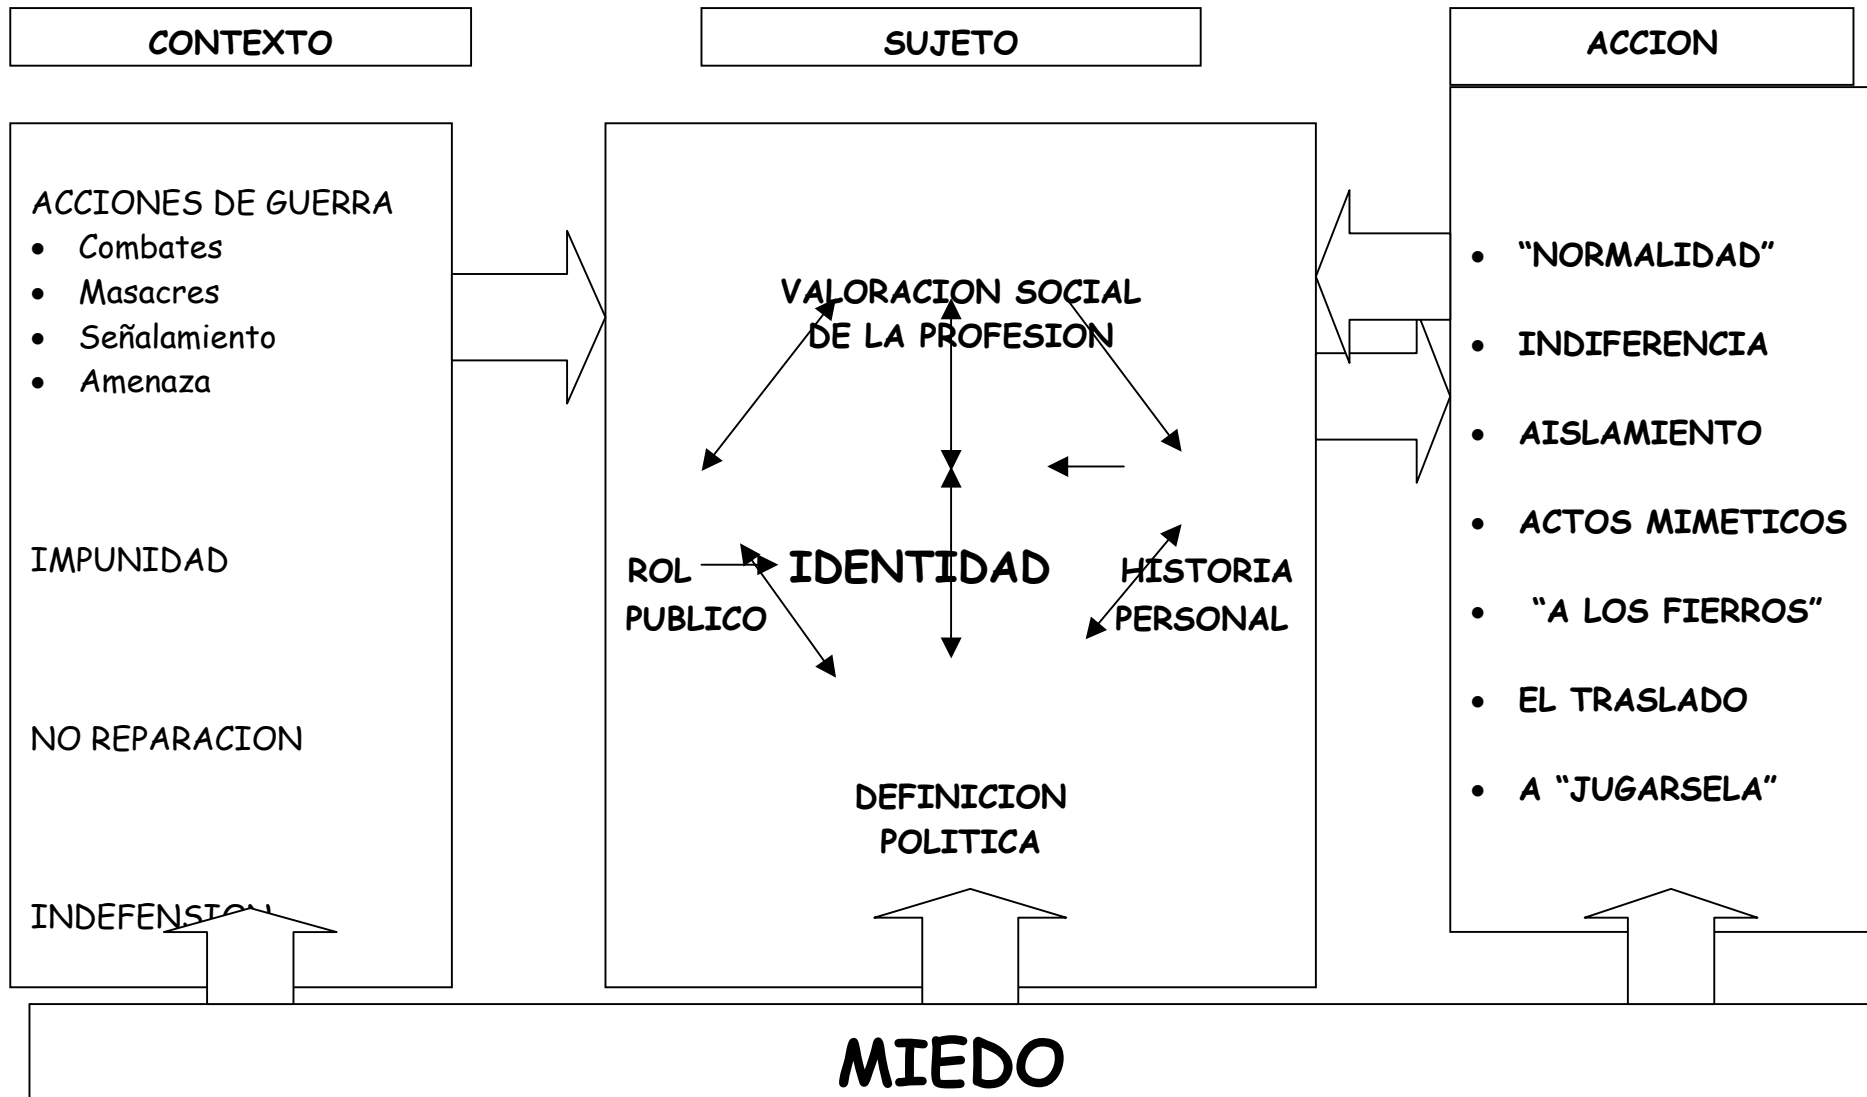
CONTEXTO

SUJETO

ACCION

ACCIONES DE GUERRA
- Combates
- Masacres
- Señalamiento
- Amenaza

IMPUNIDAD

NO REPARACION

INDEFENSI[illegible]

VALORACION SOCIAL DE LA PROFESION

ROL PUBLICO

IDENTIDAD

HISTORIA PERSONAL

DEFINICION POLITICA

- "NORMALIDAD"
- INDIFERENCIA
- AISLAMIENTO
- ACTOS MIMETICOS
- "A LOS FIERROS"
- EL TRASLADO
- A "JUGARSELA"

MIEDO